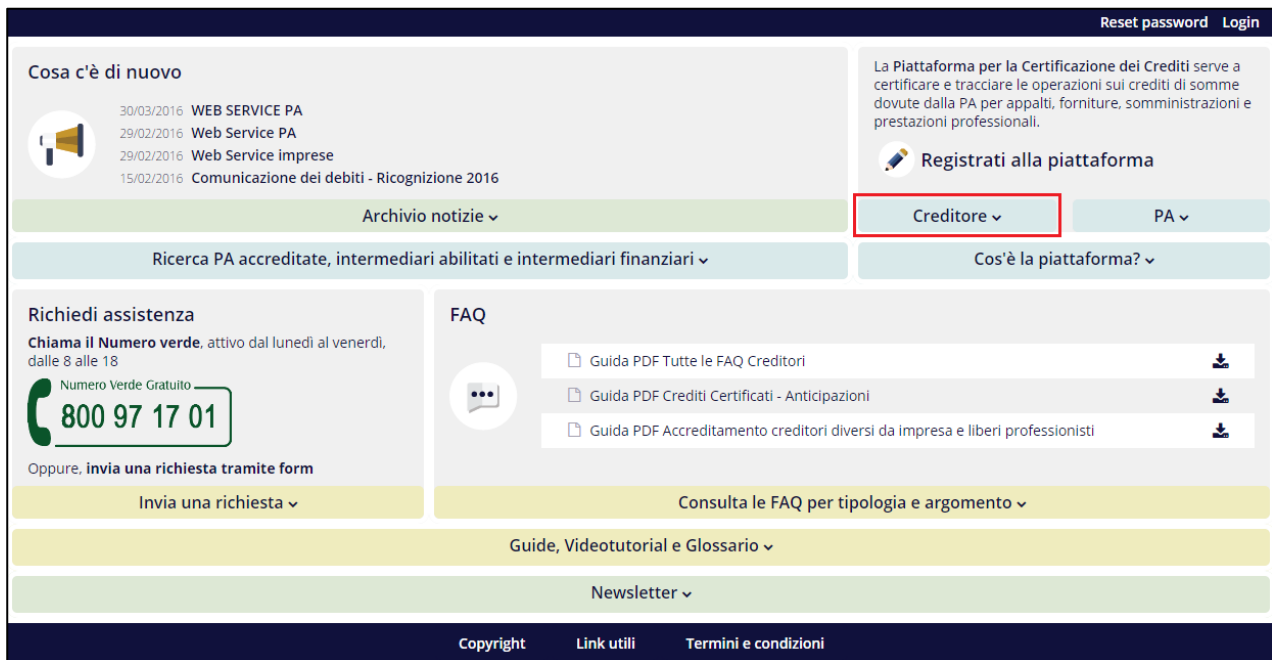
Reset password Login

Cosa c'è di nuovo

30/03/2016 WEB SERVICE PA
29/02/2016 Web Service PA
29/02/2016 Web Service imprese
15/02/2016 Comunicazione dei debiti - Ricognizione 2016

Archivio notizie

La Piattaforma per la Certificazione dei Crediti serve a certificare e tracciare le operazioni sui crediti di somme dovute dalla PA per appalti, forniture, somministrazioni e prestazioni professionali.

Registrati alla piattaforma

Creditore

PA

Ricerca PA accreditate, intermediari abilitati e intermediari finanziari

Cos'è la piattaforma?

Richiedi assistenza

Chiama il Numero verde, attivo dal lunedì al venerdì, dalle 8 alle 18

Numero Verde Gratuito
800 97 17 01

Oppure, invia una richiesta tramite form

Invia una richiesta

FAQ

Guida PDF Tutte le FAQ Creditori
Guida PDF Crediti Certificati - Anticipazioni
Guida PDF Accreditamento creditori diversi da impresa e liberi professionisti

Consulta le FAQ per tipologia e argomento

Guide, Videotutorial e Glossario

Newsletter

Copyright Link utili Termini e condizioni